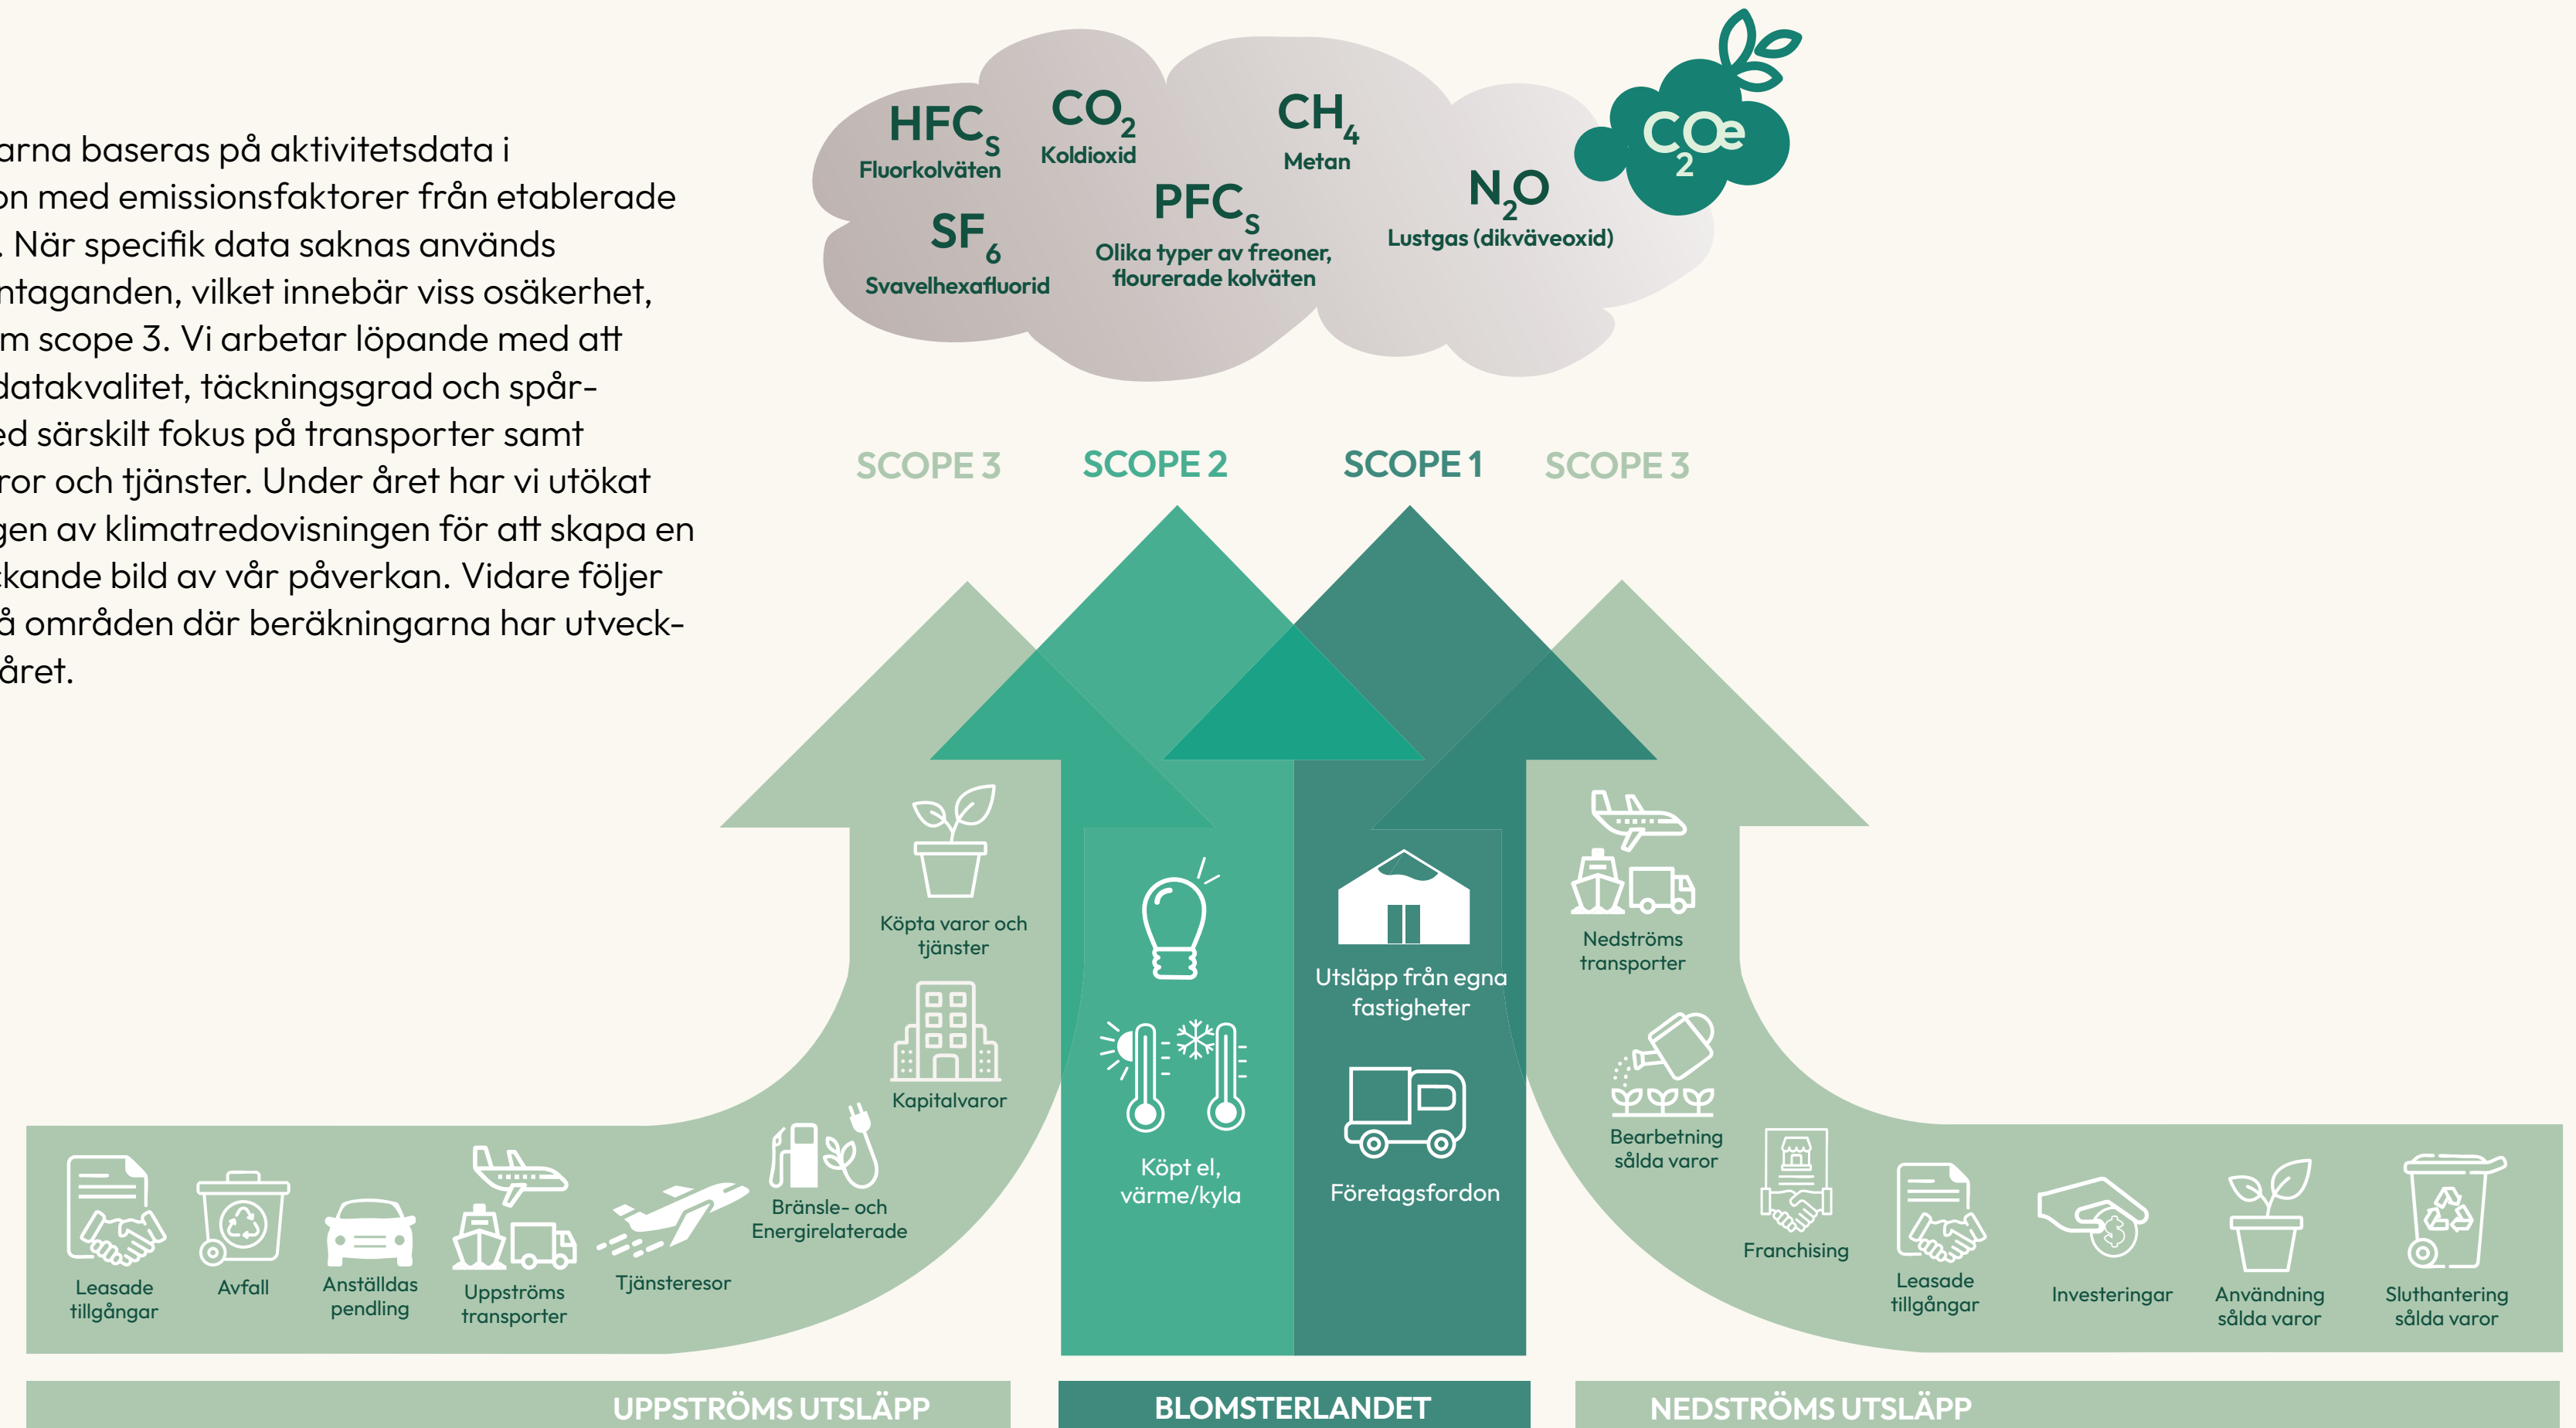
arna baseras på aktivitetsdata i on med emissionsfaktorer från etablerade . När specifik data saknas används ntaganden, vilket innebär viss osäkerhet, m scope 3. Vi arbetar löpande med att datakvalitet, täckningsgrad och spåred särskilt fokus på transporter samt ror och tjänster. Under året har vi utökat gen av klimatredovisningen för att skapa en kande bild av vår påverkan. Vidare följer å områden där beräkningarna har utveckåret.

$HFC_S$
Fluorkolväten

$CO_2$
Koldioxid

$CH_4$
Metan

$SF_6$
Svavelhexafluorid

$PFC_S$
Olika typer av freoner, flourerade kolväten

$N_2O$
Lustgas (dikväveoxid)

$CO_2e$

SCOPE 3 SCOPE 2 SCOPE 1 SCOPE 3

Köpta varor och tjänster

Kapitalvaror

Bränsle- och Energirelaterade

Leasade tillgångar

Avfall

Anställdas pendling

Uppströms transporter

Tjänsteresor

Köpt el, värme/kyla

Utsläpp från egna fastigheter

Företagsfordon

Nedströms transporter

Bearbetning sålda varor

Franchising

Leasade tillgångar

Investeringar

Användning sålda varor

Sluthantering sålda varor

UPPSTRÖMS UTSLÄPP

BLOMSTERLANDET

NEDSTRÖMS UTSLÄPP